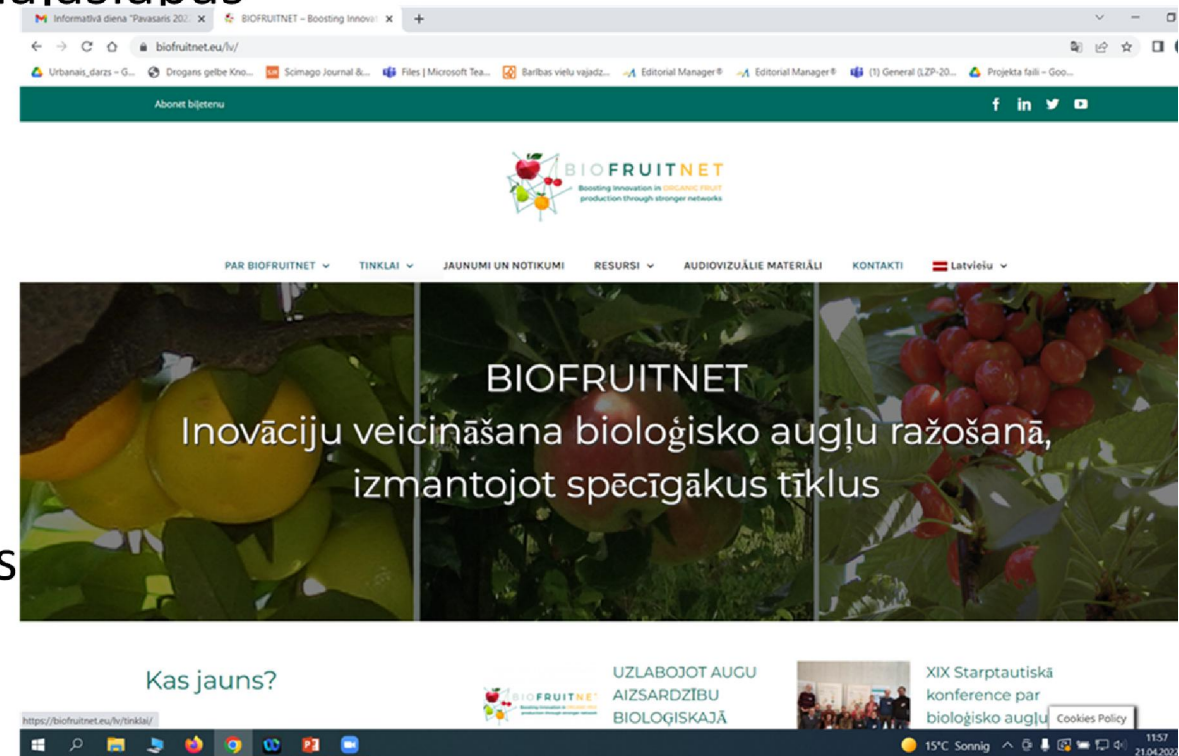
Informatīvā diena "Pavasaris 202 ×
BIOFRUITNET – Boosting Innova ×
+
biofruitnet.eu/lv/
Urbanais_darzs – G... Drogans gelbe Kno... Scimago Journal &... Files | Microsoft Tea... Barības vielu vajadz... Editorial Manager® Editorial Manager® (1) General (LZP-20... Projekta faili – Goo...

Abonet biļetenu

BIOFRUITNET
Boosting Innovation in ORGANIC FRUIT production through stronger networks

PAR BIOFRUITNET ⌄ TĪKLAI ⌄ JAUNUMI UN NOTIKUMI RESURSI ⌄ AUDIOVIZUĀLIE MATERIĀLI KONTAKTI Latviešu ⌄

BIOFRUITNET
Inovāciju veicināšana bioloģisko augļu ražošanā, izmantojot spēcīgākus tīklus

Kas jauns?

UZLABOJOT AUGU AIZSARDZĪBU BIOLOĢISKAJĀ

XIX Starptautiskā konference par bioloģisko augļu

Cookies Policy

https://biofruitnet.eu/lv/tinklai/

15°C Sonnig 11:57 21.04.2022